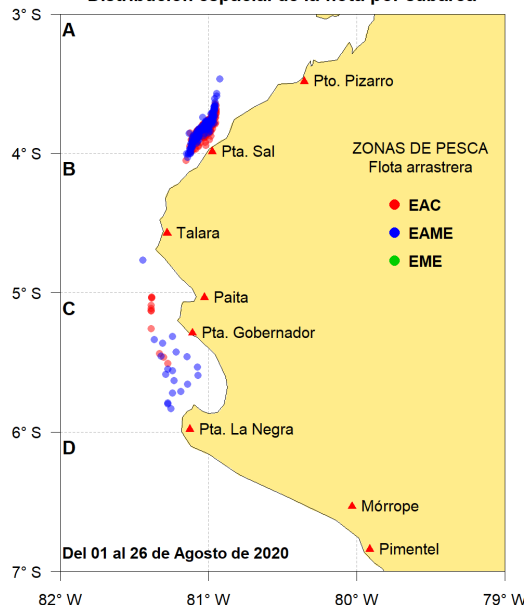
Distribución espacial de la flota por cabarea

3° S
4° S
5° S
6° S
7° S

A
B
C
D

Pto. Pizarro
Pta. Sal
Talara
Paita
Pta. Gobernador
Pta. La Negra
Mórrope
Pimentel

ZONAS DE PESCA
Flota arrastrera
EAC
EAME
EME

Del 01 al 26 de Agosto de 2020

82° W
81° W
80° W
79° W